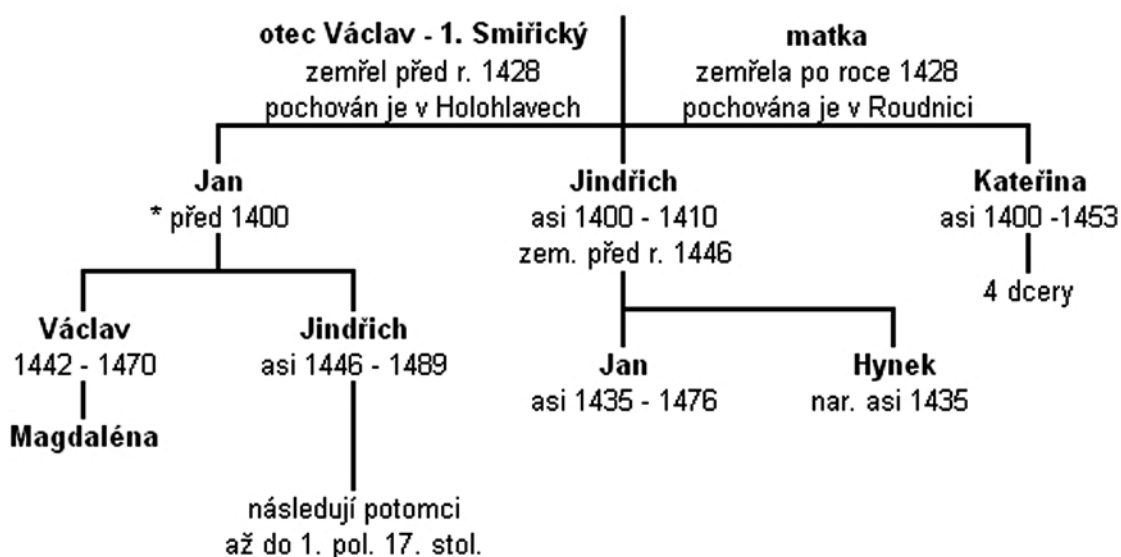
otec Václav - 1. Smiřický
zemřel před r. 1428
pochován je v Holohlavech

matka
zemřela po roce 1428
pochována je v Roudnici

Jan
* před 1400

Jindřich
asi 1400 - 1410
zem. před r. 1446

Kateřina
asi 1400 -1453

4 dcery

Václav
1442 - 1470

Magdaléna

Jindřich
asi 1446 - 1489

následují potomci
až do 1. pol. 17. stol.

Jan
asi 1435 - 1476

Hynek
nar. asi 1435